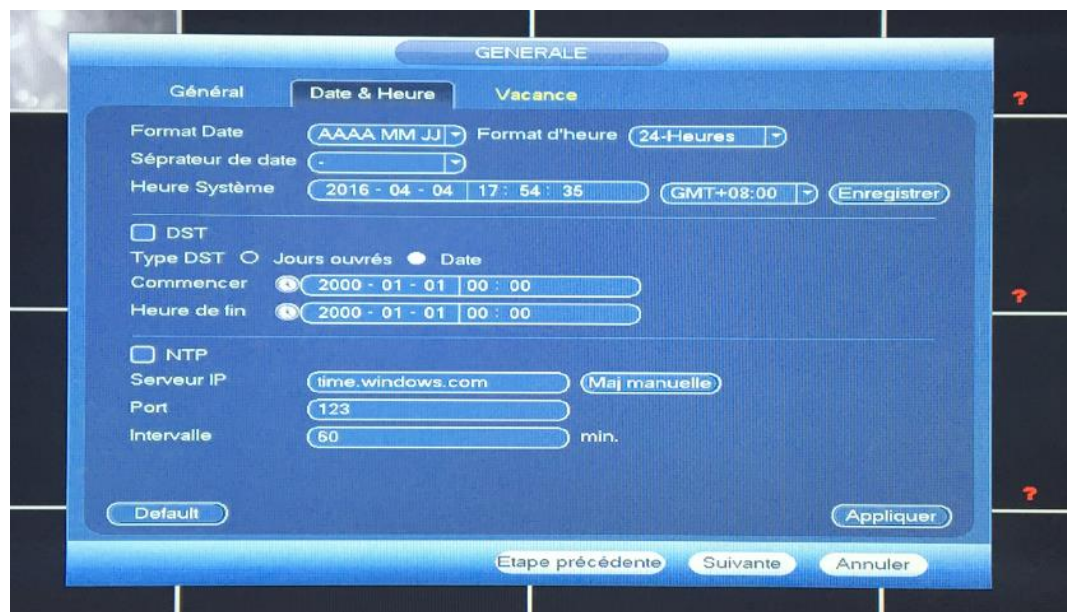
GENERALE

Général | Date & Heure | Vacance

Format Date AAAA MM JJ Format d'heure 24-Heures
Sépratateur de date -
Heure Système 2016 - 04 - 04 | 17 : 54 : 35 GMT+08:00 Enregistrer

DST
Type DST Jours ouvrés Date
Commencer 2000 - 01 - 01 | 00 : 00
Heure de fin 2000 - 01 - 01 | 00 : 00

NTP
Serveur IP time.windows.com Maj manuelle
Port 123
Intervalle 60 min.

Default Appliquer

Etape précédente Suivante Annuler

?
?
?